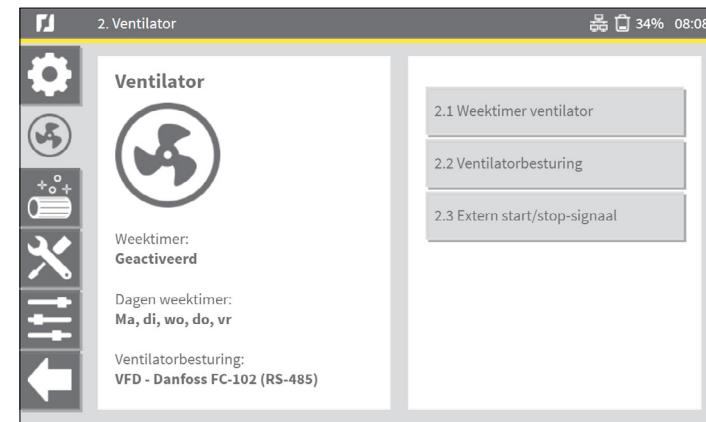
2. Ventilator

34% 08:08

Ventilator

Weektimer:
Geactiveerd

Dagen weektimer:
Ma, di, wo, do, vr

Ventilatorbesturing:
VFD - Danfoss FC-102 (RS-485)

2.1 Weektimer ventilator

2.2 Ventilatorbesturing

2.3 Extern start/stop-signaal